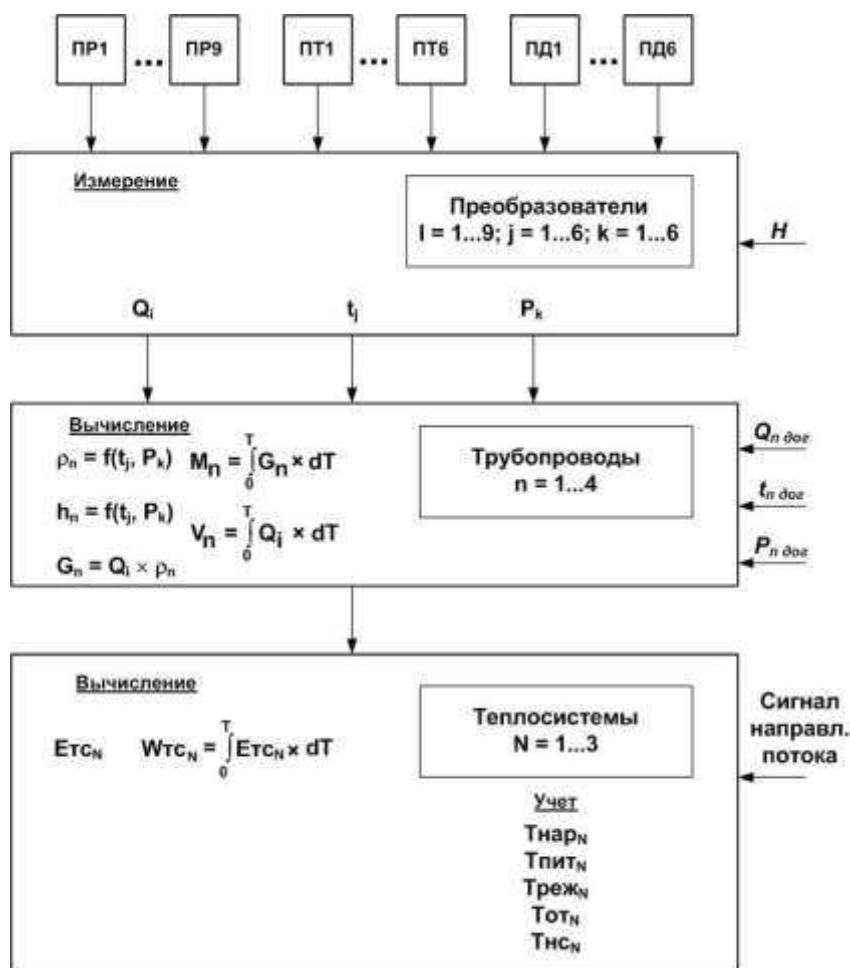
ПР1 ... ПР9 ПТ1 ... ПТ6 ПД1 ... ПД6

Измерение

Преобразователи
I = 1...9; j = 1...6; k = 1...6

H

$Q_i$ $t_j$ $P_k$

Вычисление

$\rho_n = f(t_j, P_k)$ $M_n = \int_0^T G_n \times dT$

$h_n = f(t_j, P_k)$ $V_n = \int_0^T Q_i \times dT$

$G_n = Q_i \times \rho_n$

Трубопроводы
n = 1...4

$Q_{n\ дог}$

$t_{n\ дог}$

$P_{n\ дог}$

Вычисление

$Етс_N$ $Wтс_N = \int_0^T Етс_N \times dT$

Теплосистемы
N = 1...3

Сигнал направл. потока

Учет
$Тнар_N$
$Тпит_N$
$Треж_N$
$Тот_N$
$Тнс_N$